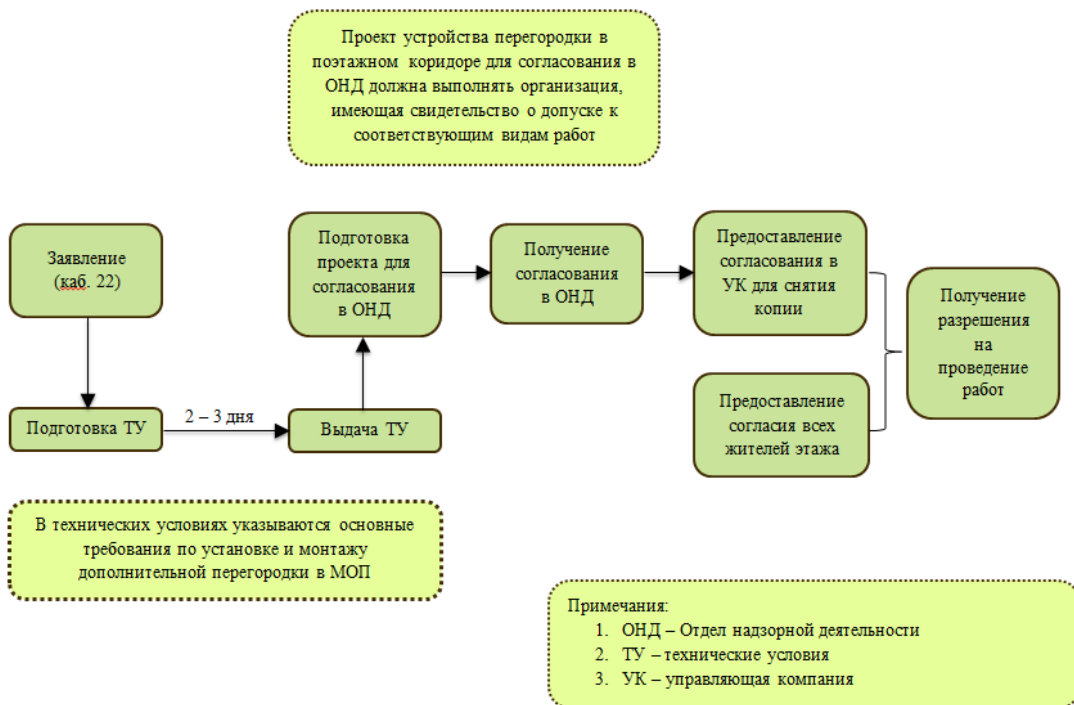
Проект устройства перегородки в поэтажном коридоре для согласования в ОНД должна выполнять организация, имеющая свидетельство о допуске к соответствующим видам работ

Заявление (каб. 22)

Подготовка ТУ

2 – 3 дня

Выдача ТУ

Подготовка проекта для согласования в ОНД

Получение согласования в ОНД

Предоставление согласования в УК для снятия копии

Предоставление согласия всех жителей этажа

Получение разрешения на проведение работ

В технических условиях указываются основные требования по установке и монтажу дополнительной перегородки в МОП

Примечания:
1. ОНД – Отдел надзорной деятельности
2. ТУ – технические условия
3. УК – управляющая компания